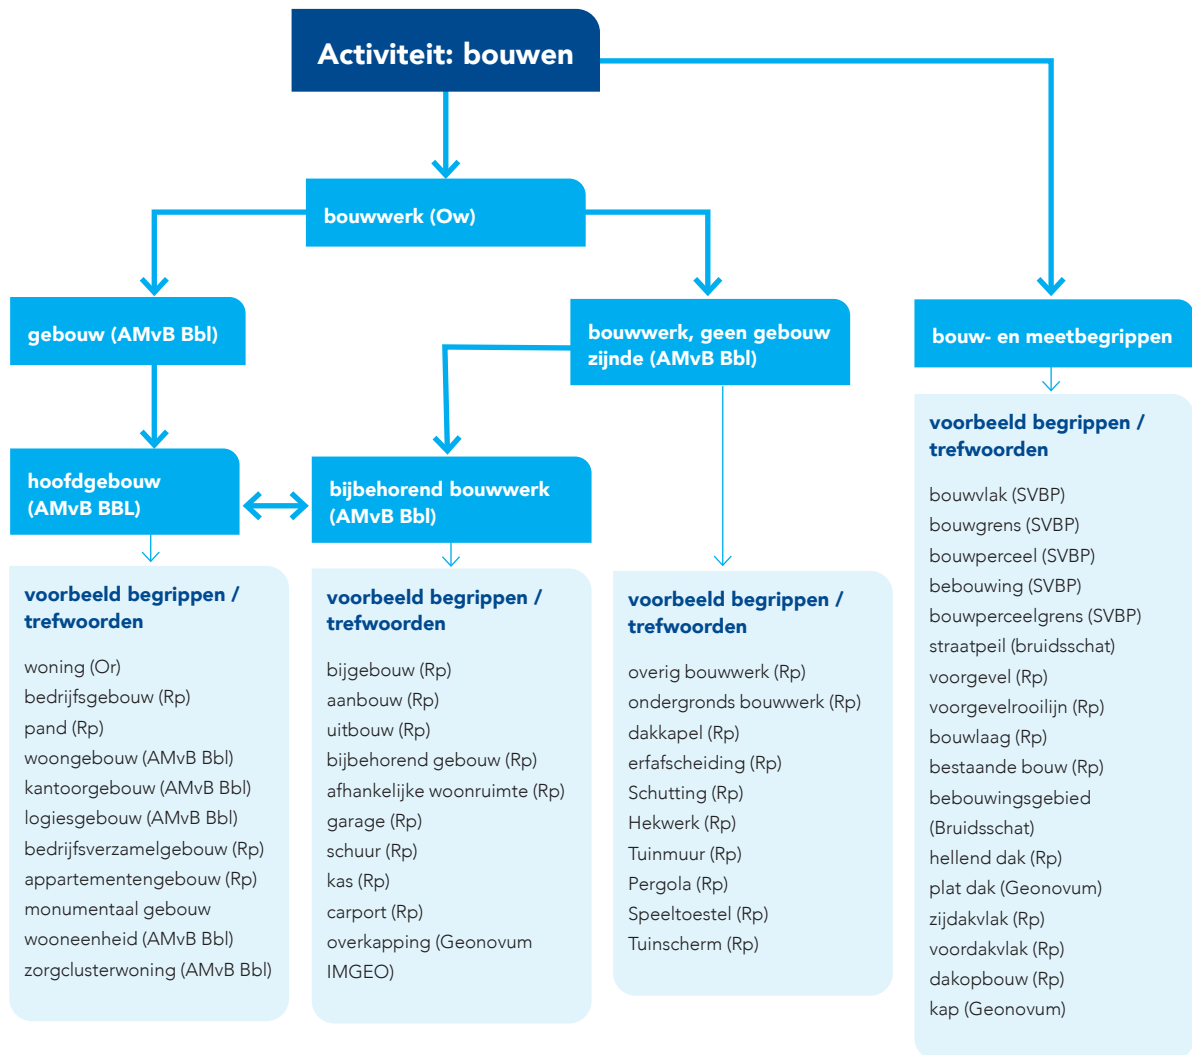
Activiteit: bouwen

bouwwerk (Ow)

gebouw (AMvB Bbl)

bouwwerk, geen gebouw zijnde (AMvB Bbl)

bouw- en meetbegrippen

hoofdgebouw (AMvB BBL)

bijbehorend bouwwerk (AMvB Bbl)

voorbeeld begrippen / trefwoorden

woning (Or)
bedrijfsgebouw (Rp)
pand (Rp)
woongebouw (AMvB Bbl)
kantoorgebouw (AMvB Bbl)
logiesgebouw (AMvB Bbl)
bedrijfsverzamelgebouw (Rp)
appartementengebouw (Rp)
monumentaal gebouw
wooneenheid (AMvB Bbl)
zorgclusterwoning (AMvB Bbl)

voorbeeld begrippen / trefwoorden

bijgebouw (Rp)
aanbouw (Rp)
uitbouw (Rp)
bijbehorend gebouw (Rp)
afhankelijke woonruimte (Rp)
garage (Rp)
schuur (Rp)
kas (Rp)
carport (Rp)
overkapping (Geonovum IMGEO)

voorbeeld begrippen / trefwoorden

overig bouwwerk (Rp)
ondergronds bouwwerk (Rp)
dakkapel (Rp)
erfafscheiding (Rp)
Schutting (Rp)
Hekwerk (Rp)
Tuinmuur (Rp)
Pergola (Rp)
Speeltoestel (Rp)
Tuinscherm (Rp)

voorbeeld begrippen / trefwoorden

bouwvlak (SVBP)
bouwgrens (SVBP)
bouwperceel (SVBP)
bebouwing (SVBP)
bouwperceelgrens (SVBP)
straatpeil (bruidsschat)
voorgevel (Rp)
voorgevelrooilijn (Rp)
bouwlaag (Rp)
bestaande bouw (Rp)
bebouwingsgebied (Bruidsschat)
hellend dak (Rp)
plat dak (Geonovum)
zijdakvlak (Rp)
voordakvlak (Rp)
dakopbouw (Rp)
kap (Geonovum)